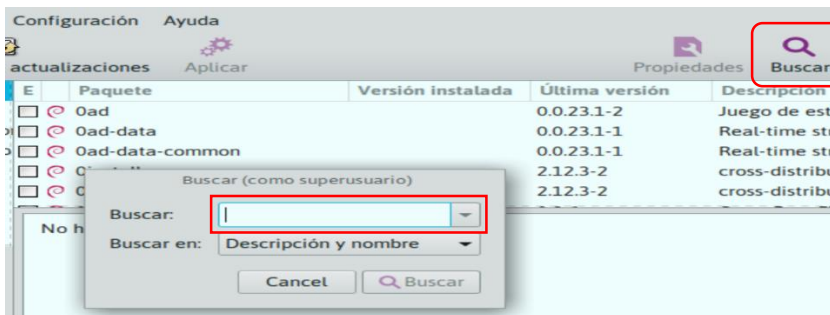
Configuración Ayuda

actualizaciones Aplicar Propiedades Buscar

| E | | Paquete | Versión instalada | Última versión | Descripción |
|---|---|---|---|---|---|
| | | 0ad | | 0.0.23.1-2 | Juego de est |
| | | 0ad-data | | 0.0.23.1-1 | Real-time str |
| | | 0ad-data-common | | 0.0.23.1-1 | Real-time str |
| | | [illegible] | | 2.12.3-2 | cross-distribu |
| | | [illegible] | | 2.12.3-2 | cross-distribu |

No h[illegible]

Buscar (como superusuario)

Buscar:

Buscar en: Descripción y nombre

Cancel Buscar